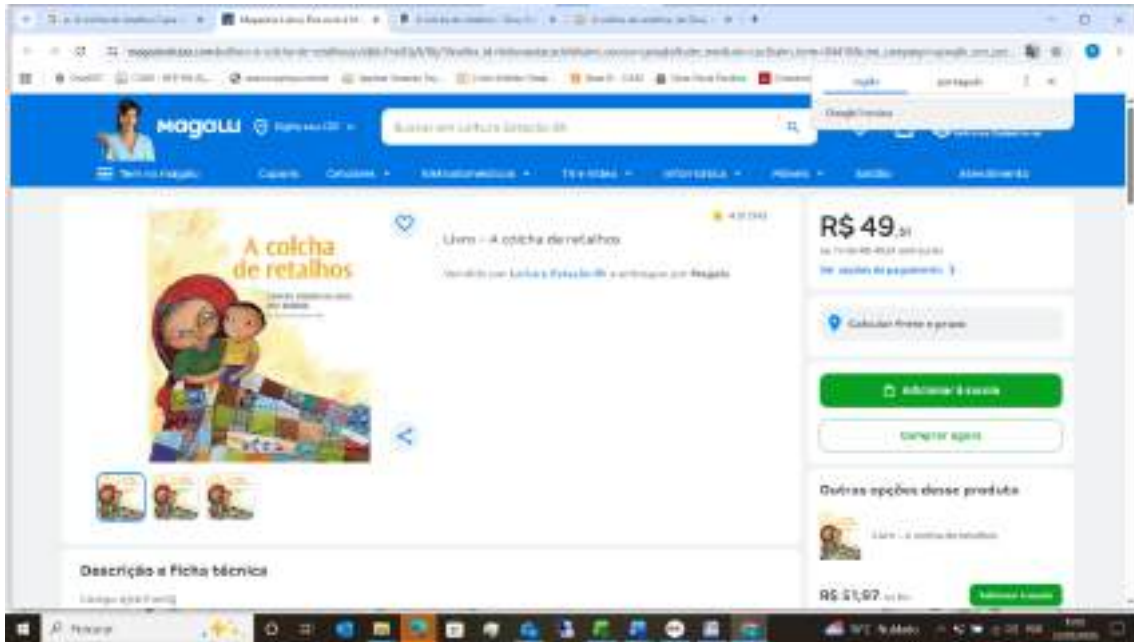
Magalu

Buscar em Leitura Estação BR

A colcha de retalhos

Livro - A colcha de retalhos

Vendido por Leitura Estação BR e entregue por Magalu

R$ 49,91

Calcular frete e prazo

Adicionar à sacola

Comprar agora

Outras opções desse produto

Livro - A colcha de retalhos

R$ 51,97

Descrição e Ficha técnica

Pesquisar